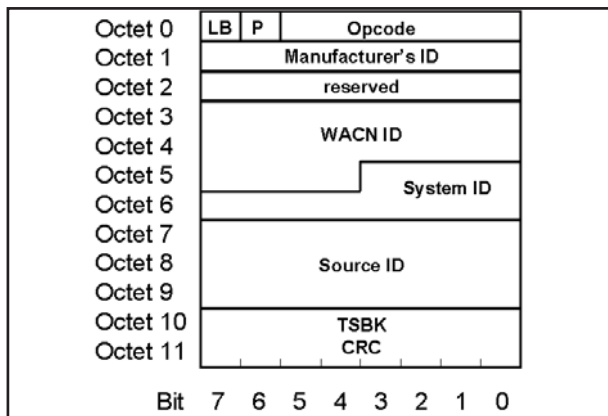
Octet 0 | LB | P | Opcode
Octet 1 | Manufacturer's ID
Octet 2 | reserved
Octet 3
Octet 4 | WACN ID
Octet 5
Octet 6 | System ID
Octet 7
Octet 8 | Source ID
Octet 9
Octet 10 | TSBK
Octet 11 | CRC

Bit 7 6 5 4 3 2 1 0